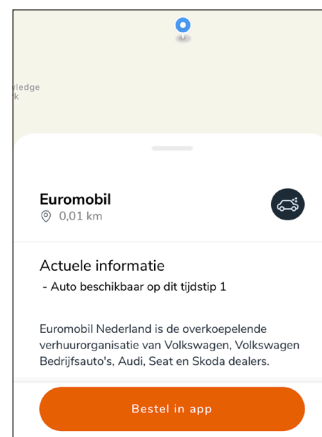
ledge
k

Euromobil
0,01 km

Actuele informatie
- Auto beschikbaar op dit tijdstip 1

Euromobil Nederland is de overkoepelende verhuurorganisatie van Volkswagen, Volkswagen Bedrijfsauto's, Audi, Seat en Skoda dealers.

Bestel in app